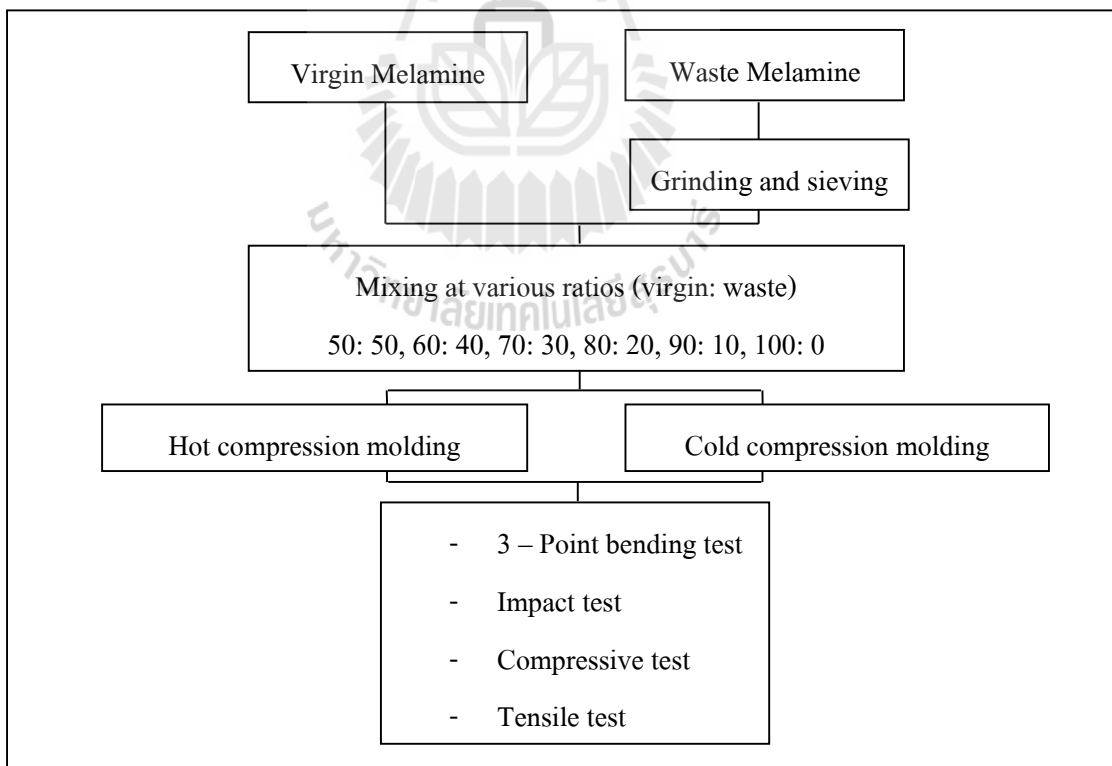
Virgin Melamine

Waste Melamine

Grinding and sieving

Mixing at various ratios (virgin: waste)

50: 50, 60: 40, 70: 30, 80: 20, 90: 10, 100: 0

Hot compression molding

Cold compression molding

- 3 – Point bending test
- Impact test
- Compressive test
- Tensile test

มหาวิทยาลัยเทคโนโลยีสุรนารี